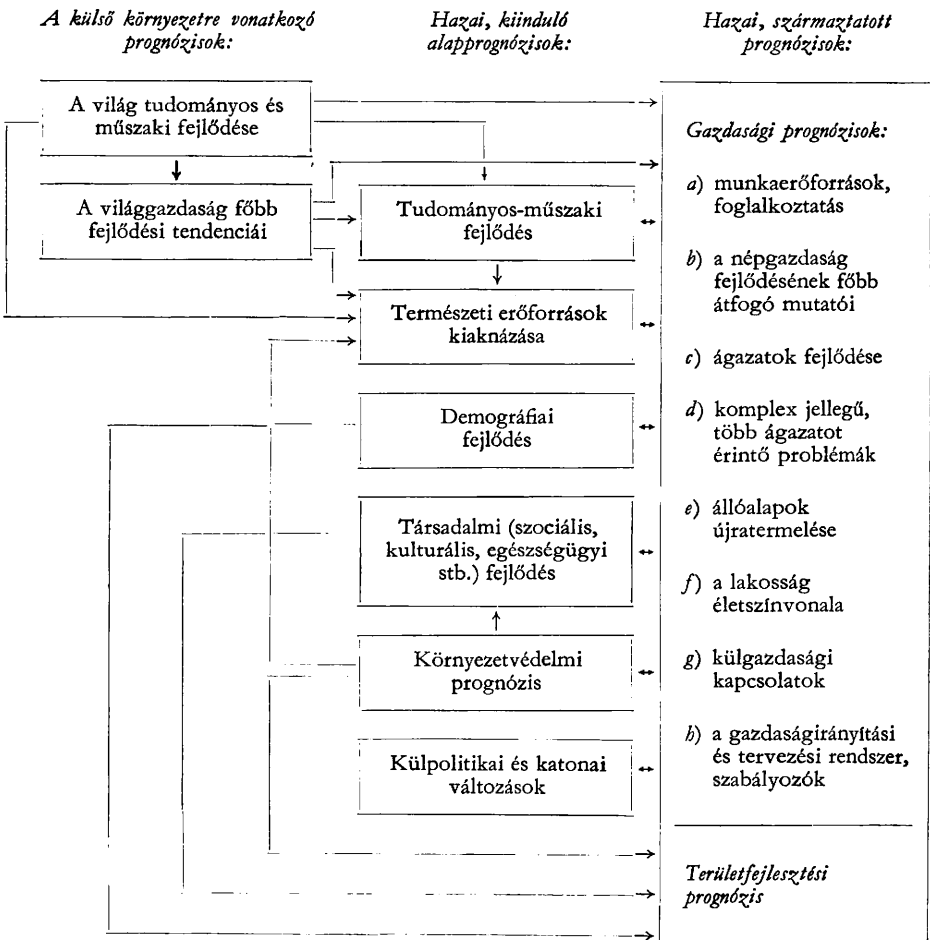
A külső környezetre vonatkozó prognózisok:

Hazai, kiinduló alapprognózisok:

Hazai, származtatott prognózisok:

A világ tudományos és műszaki fejlődése

A világgazdaság főbb fejlődési tendenciái

Tudományos-műszaki fejlődés

Természeti erőforrások kiaknázása

Demográfiai fejlődés

Társadalmi (szociális, kulturális, egészségügyi stb.) fejlődés

Környezetvédelmi prognózis

Külpolitikai és katonai változások

Gazdasági prognózisok:

a) munkaerőforrások, foglalkoztatás

b) a népgazdaság fejlődésének főbb átfogó mutatói

c) ágazatok fejlődése

d) komplex jellegű, több ágazatot érintő problémák

e) állóalapok újratermelése

f) a lakosság életszínvonala

g) külgazdasági kapcsolatok

h) a gazdaságirányítási és tervezési rendszer, szabályozók

Területfejlesztési prognózis